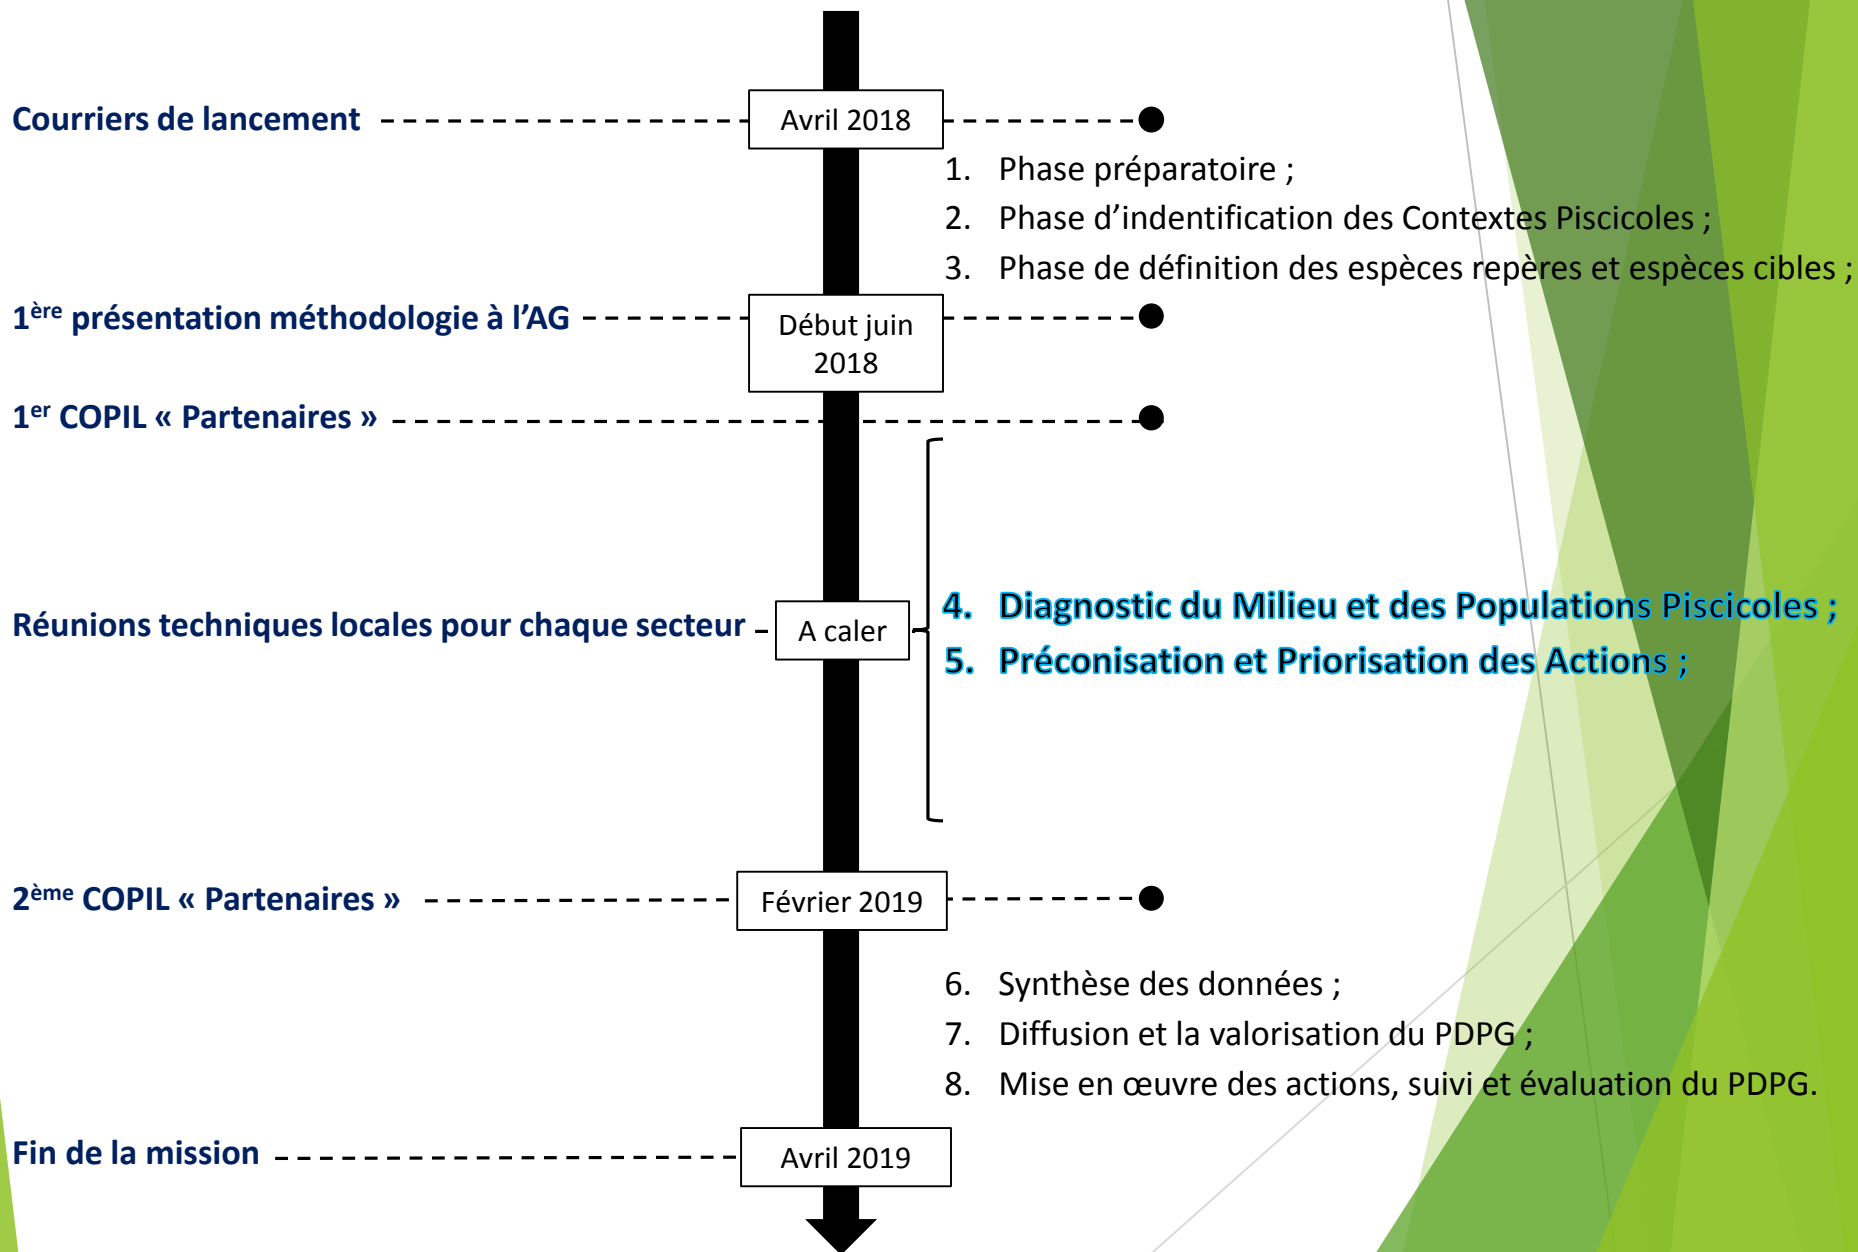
Courriers de lancement

Avril 2018

1. Phase préparatoire ;
2. Phase d’indentification des Contextes Piscicoles ;
3. Phase de définition des espèces repères et espèces cibles ;

1$^{ère}$ présentation méthodologie à l’AG

Début juin 2018

1$^{er}$ COPIL « Partenaires »

Réunions techniques locales pour chaque secteur

A caler

4. Diagnostic du Milieu et des Populations Piscicoles ;
5. Préconisation et Priorisation des Actions ;

2$^{ème}$ COPIL « Partenaires »

Février 2019

6. Synthèse des données ;
7. Diffusion et la valorisation du PDPG ;
8. Mise en œuvre des actions, suivi et évaluation du PDPG.

Fin de la mission

Avril 2019